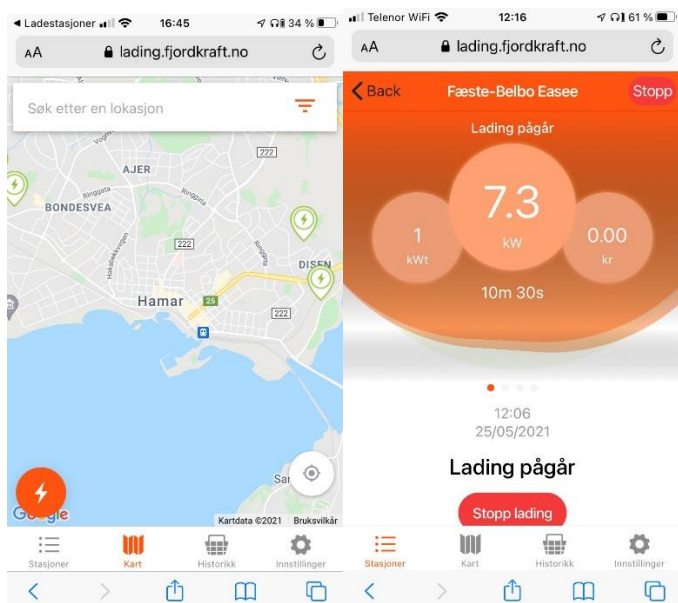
◀ Ladestasjoner 16:45 34 %
AA lading.fjordkraft.no

Søk etter en lokasjon

AJER
BONDESVEA
222
222
DISEN
Hamar
25
222
Sar
Google
Kartdata ©2021 Bruksvilkår

Stasjoner
Kart
Historikk
Innstillinger

Telenor WiFi 12:16 61 %
AA lading.fjordkraft.no

Back
Fæste-Belbo Easee
Stopp

Lading pågår

1
kWt
7.3
kW
0.00
kr

10m 30s

12:06
25/05/2021

Lading pågår

Stopp lading

Stasjoner
Kart
Historikk
Innstillinger